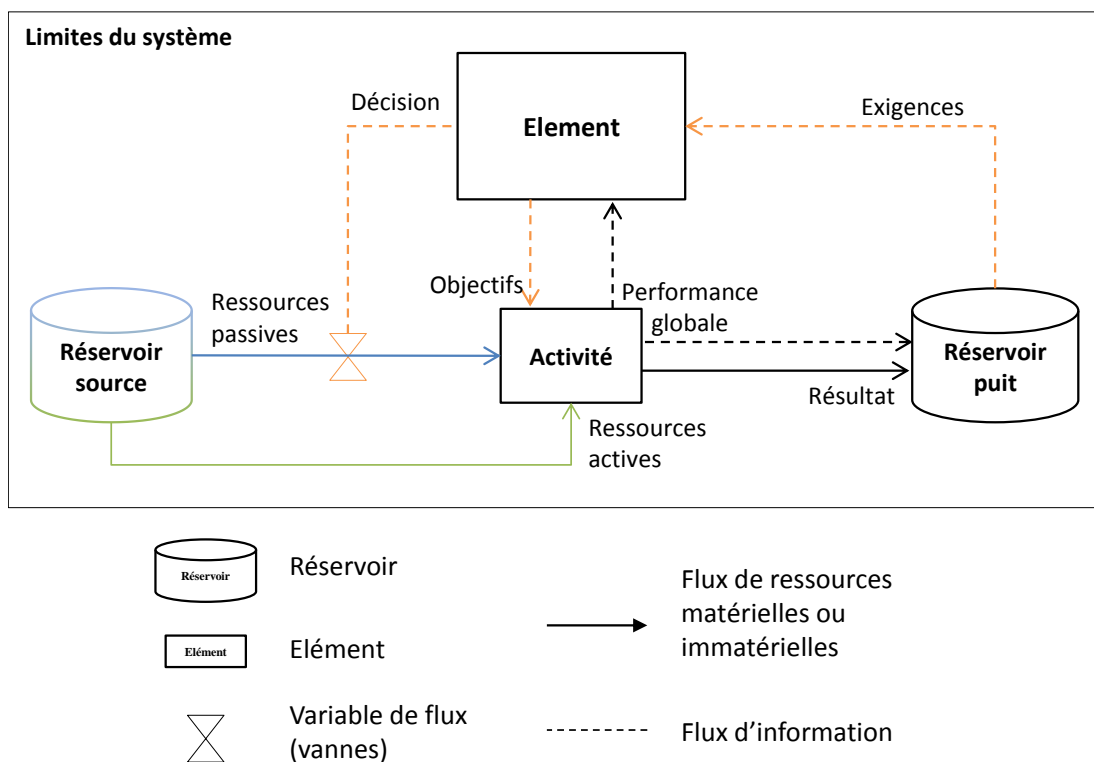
Limites du système

Décision

Element

Exigences

Objectifs

Performance globale

Ressources passives

Réservoir source

Activité

Réservoir puit

Résultat

Ressources actives

Réservoir

Réservoir

Elément

Elément

Variable de flux (vannes)

Flux de ressources matérielles ou immatérielles

Flux d'information